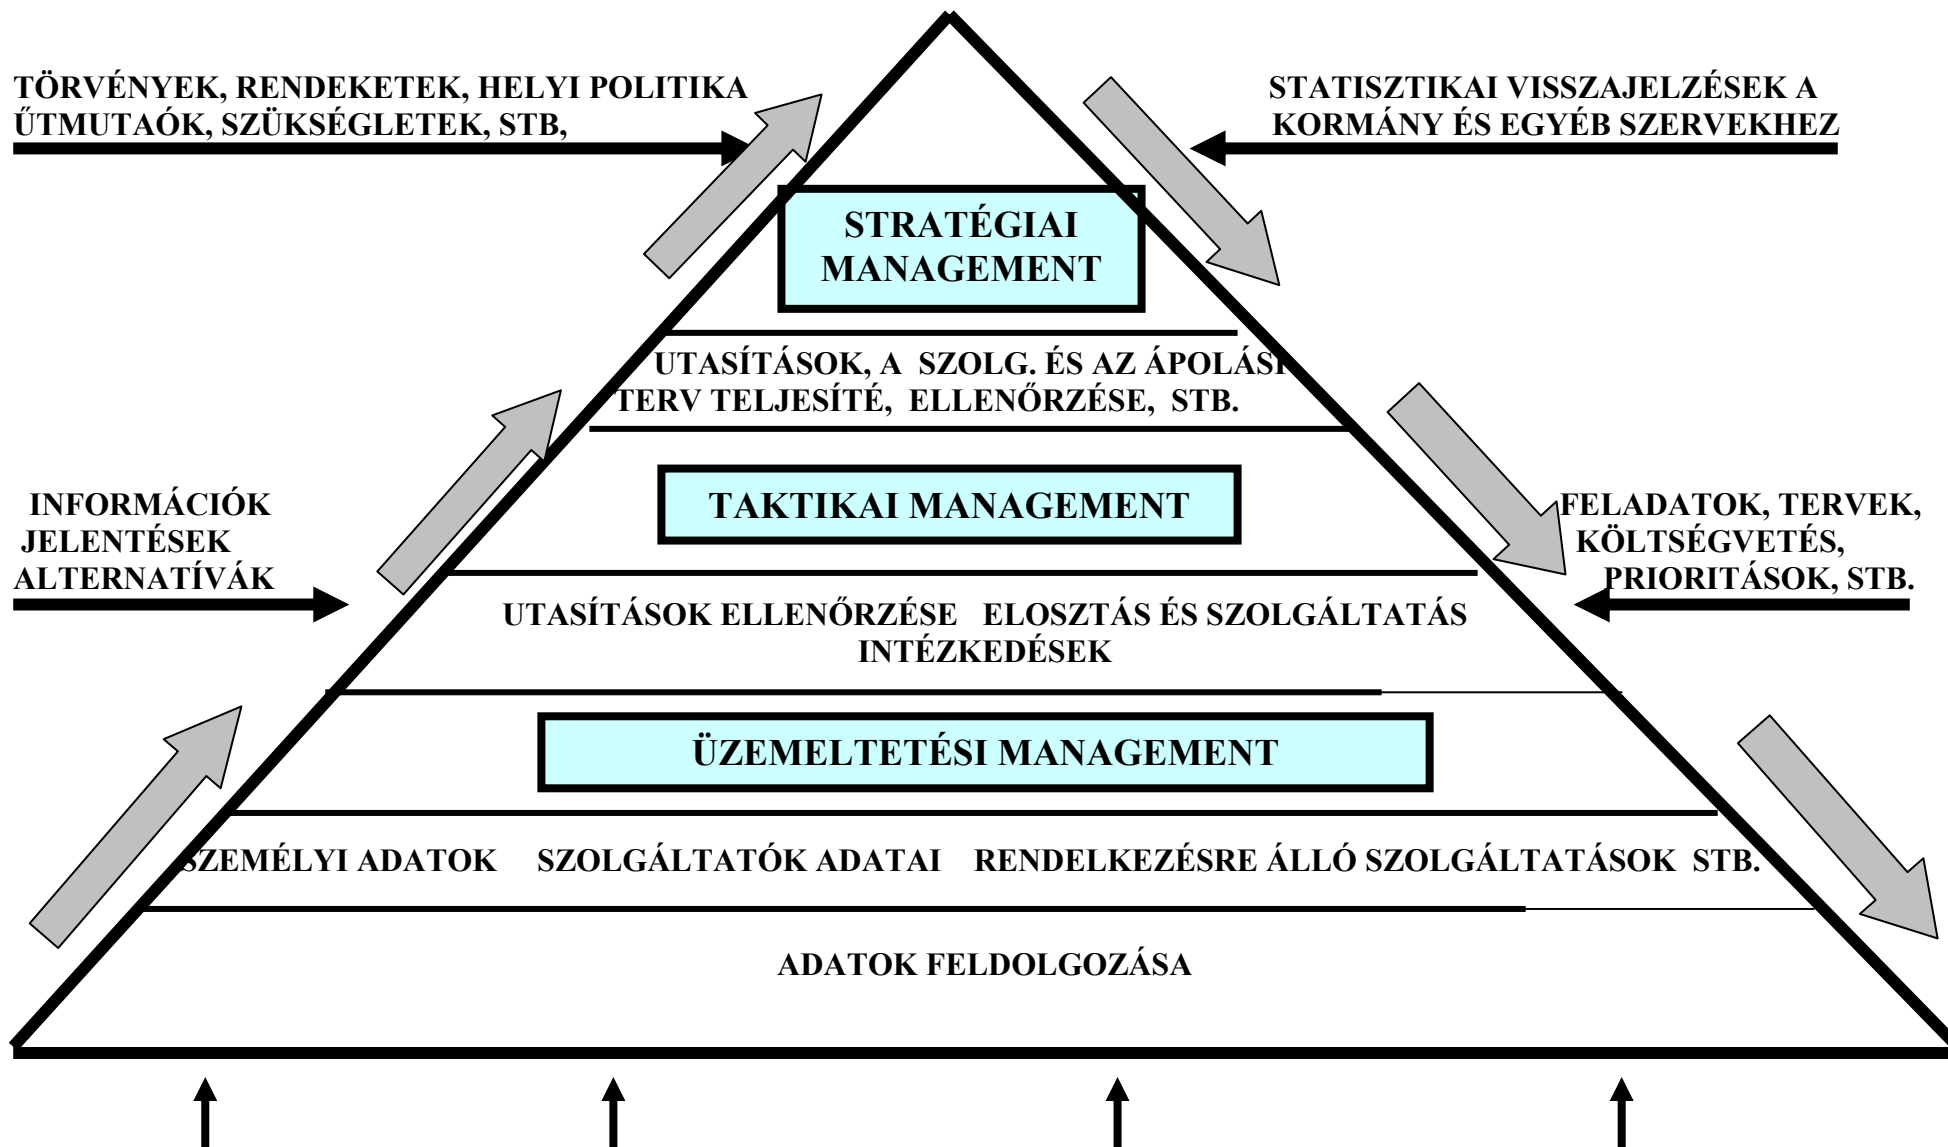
TÖRVÉNYEK, RENDEKETEK, HELYI POLITIKA
ŰTMUTAÓK, SZÜKSÉGLETEK, STB,

STATISZTIKAI VISSZAJELZÉSEK A
KORMÁNY ÉS EGYÉB SZERVEKHEZ

STRATÉGIAI
MANAGEMENT

UTASÍTÁSOK, A SZOLG. ÉS AZ ÁPOLÁSI
TERV TELJESÍTÉ, ELLENŐRZÉSE, STB.

INFORMÁCIÓK
JELENTÉSEK
ALTERNATÍVÁK

TAKTIKAI MANAGEMENT

FELADATOK, TERVEK,
KÖLTSÉGVETÉS,
PRIORITÁSOK, STB.

UTASÍTÁSOK ELLENŐRZÉSE ELOSZTÁS ÉS SZOLGÁLTATÁS
INTÉZKEDÉSEK

ÜZEMELTETÉSI MANAGEMENT

SZEMÉLYI ADATOK SZOLGÁLTATÓK ADATAI RENDELKEZÉSRE ÁLLÓ SZOLGÁLTATÁSOK STB.

ADATOK FELDOLGOZÁSA